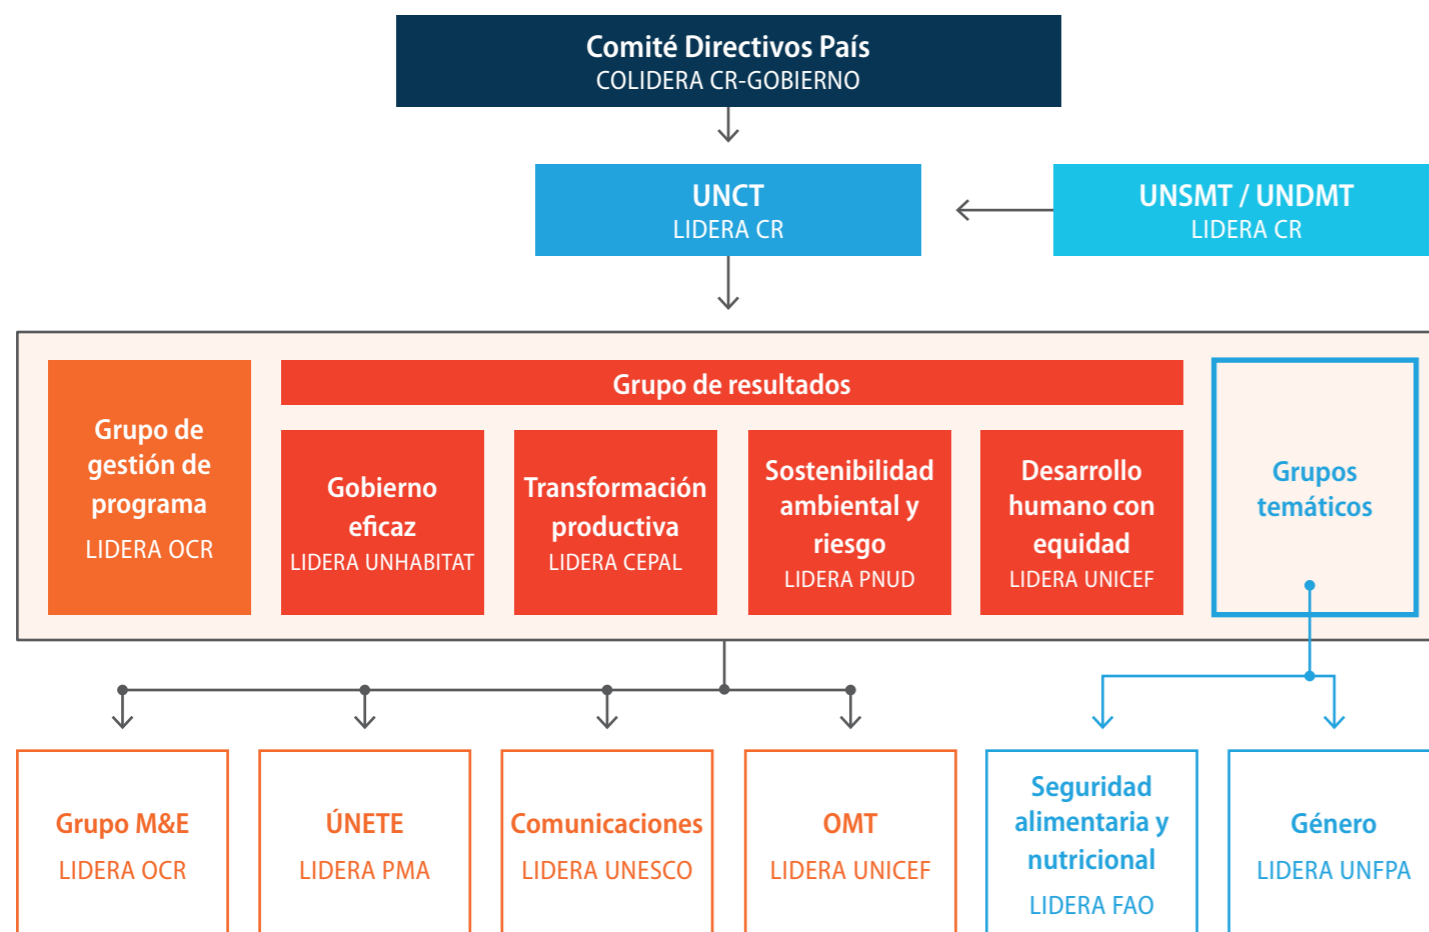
Comité Directivos País
COLIDERA CR-GOBIERNO

UNCT
LIDERA CR

UNSMT / UNDMT
LIDERA CR

Grupo de gestión de programa
LIDERA OCR

Grupo de resultados

Gobierno eficaz
LIDERA UNHABITAT

Transformación productiva
LIDERA CEPAL

Sostenibilidad ambiental y riesgo
LIDERA PNUD

Desarrollo humano con equidad
LIDERA UNICEF

Grupos temáticos

Grupo M&E
LIDERA OCR

ÚNETE
LIDERA PMA

Comunicaciones
LIDERA UNESCO

OMT
LIDERA UNICEF

Seguridad alimentaria y nutricional
LIDERA FAO

Género
LIDERA UNFPA